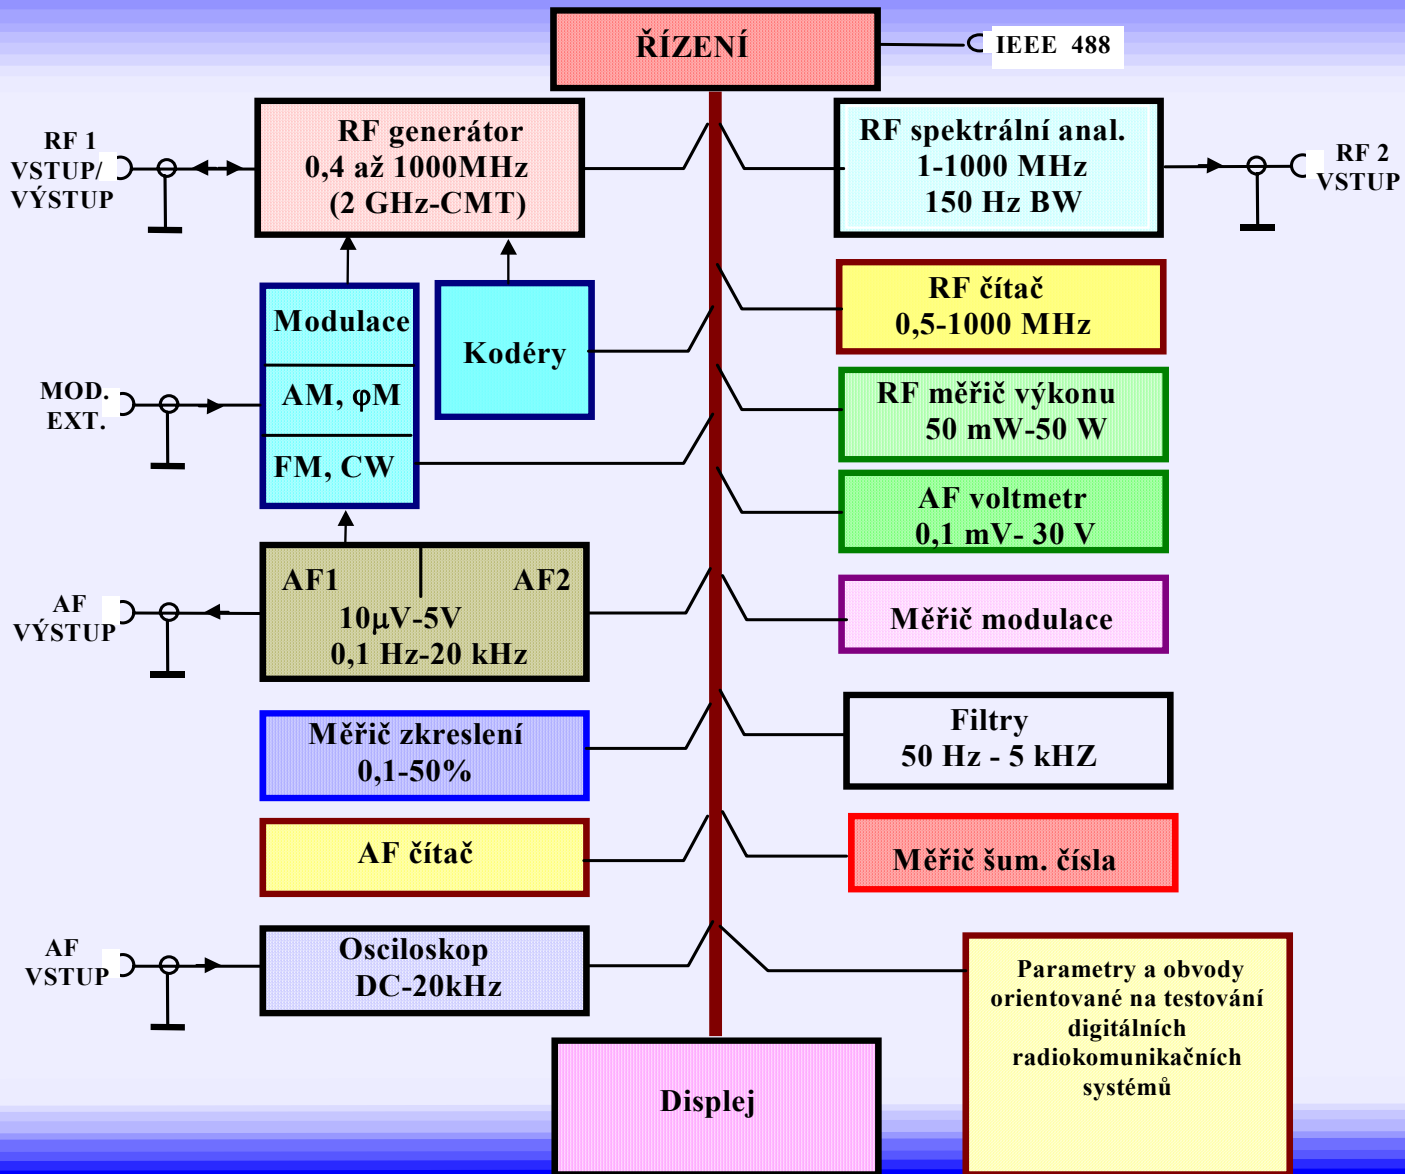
ŘÍZENÍ

IEEE 488

RF 1 VSTUP/ VÝSTUP

RF generátor 0,4 až 1000MHz (2 GHz-CMT)

RF spektrální anal. 1-1000 MHz 150 Hz BW

RF 2 VSTUP

Modulace

AM, φM

FM, CW

Kodéry

RF čítač 0,5-1000 MHz

MOD. EXT.

RF měřič výkonu 50 mW-50 W

AF voltmetr 0,1 mV- 30 V

AF VÝSTUP

AF1

AF2

10μV-5V 0,1 Hz-20 kHz

Měřič modulace

Měřič zkreslení 0,1-50%

Filtry 50 Hz - 5 kHZ

AF čítač

Měřič šum. čísla

AF VSTUP

Osciloskop DC-20kHz

Parametry a obvody orientované na testování digitálních radiokomunikačních systémů

Displej